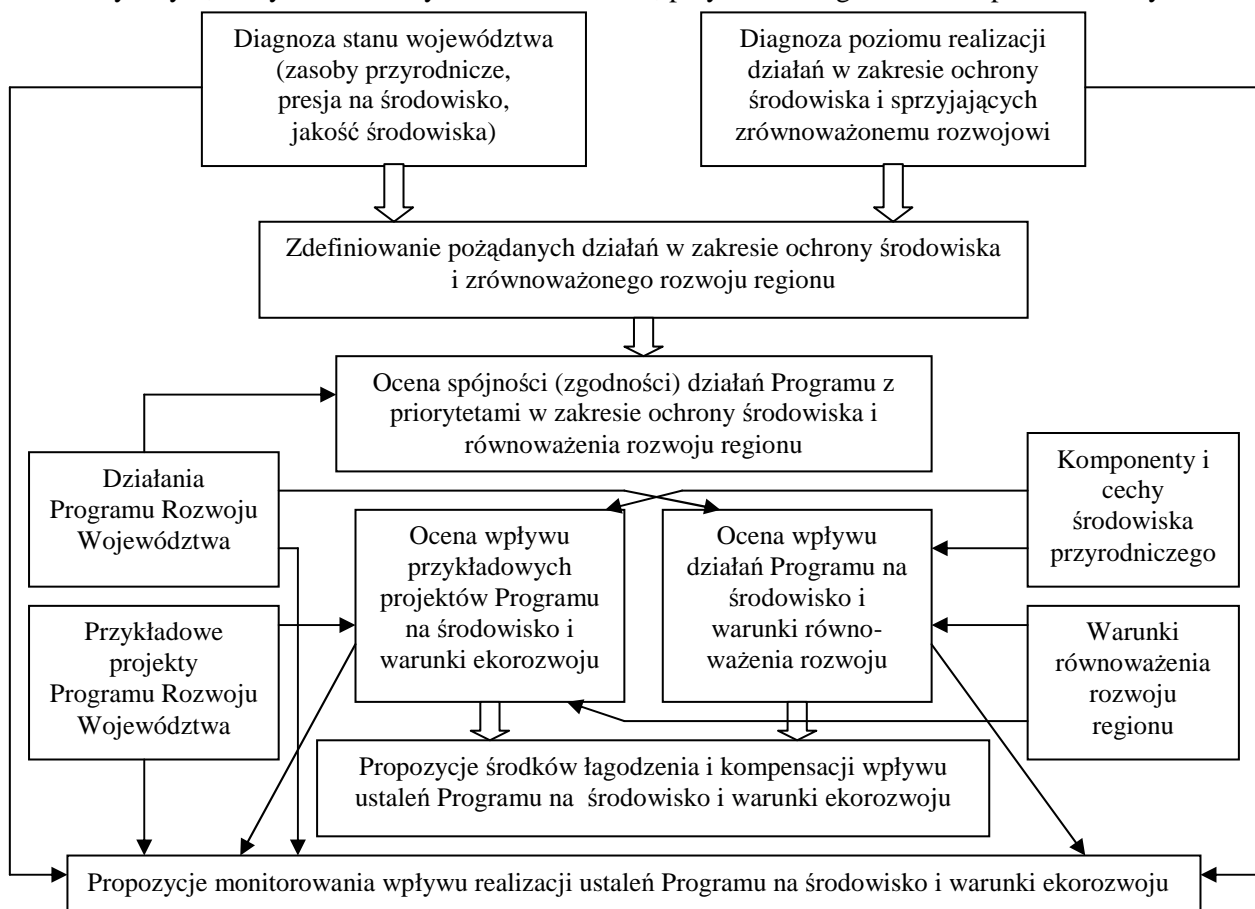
Diagnoza stanu województwa (zasoby przyrodnicze, presja na środowisko, jakość środowiska)

Diagnoza poziomu realizacji działań w zakresie ochrony środowiska i sprzyjających zrównoważonemu rozwojowi

Zdefiniowanie pożądanych działań w zakresie ochrony środowiska i zrównoważonego rozwoju regionu

Ocena spójności (zgodności) działań Programu z priorytetami w zakresie ochrony środowiska i równoważenia rozwoju regionu

Działania Programu Rozwoju Województwa

Komponenty i cechy środowiska przyrodniczego

Ocena wpływu przykładowych projektów Programu na środowisko i warunki ekorozwoju

Ocena wpływu działań Programu na środowisko i warunki równoważenia rozwoju

Przykładowe projekty Programu Rozwoju Województwa

Warunki równoważenia rozwoju regionu

Propozycje środków łagodzenia i kompensacji wpływu ustaleń Programu na środowisko i warunki ekorozwoju

Propozycje monitorowania wpływu realizacji ustaleń Programu na środowisko i warunki ekorozwoju